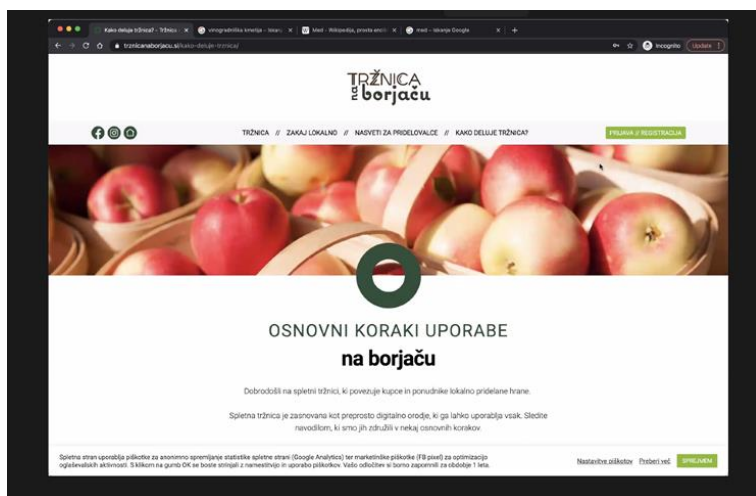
Kako deluje tržnica? – Tržnica | vinogradniška kmetija – Iskanje | Med – Wikipedija, prosta enci | med – Iskanje Google

tržnicanaborjacu.si/kako-deluje-trznica/

Incognito Update

TRŽNICA na borjaču

TRŽNICA // ZAKAJ LOKALNO // NASVETI ZA PRIDELOVALCE // KAKO DELUJE TRŽNICA?

PRIJAVA // REGISTRACIJA

OSNOVNI KORAKI UPORABE

na borjaču

Dobrodošli na spletni tržnici, ki povezuje kupce in ponudnike lokalno pridelane hrane.

Spletna tržnica je zasnovana kot preprosto digitalno orodje, ki ga lahko uporablja vsak. Sledite navodilom, ki smo jih združili v nekaj osnovnih korakov.

Spletna stran uporablja piškotke za anonimno spremljanje statistike spletne strani (Google Analytics) ter marketinške piškotke (FB pixel) za optimizacijo oglaševalskih aktivnosti. S klikom na gumb OK se boste strinjali z namestitvijo in uporabo piškotkov. Vašo odločitev si bomo zapomnili za obdobje 1 leta.

Nastavitve piškotov Preberi več SPREJMEM